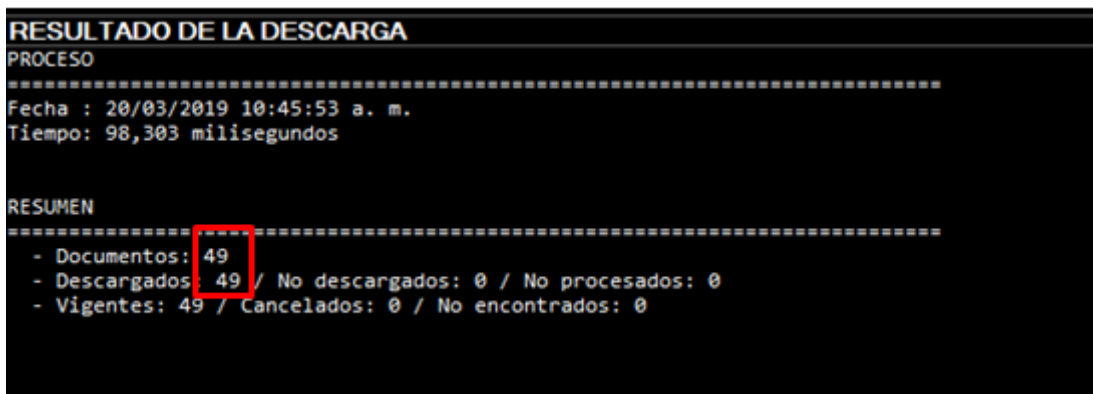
RESULTADO DE LA DESCARGA
PROCESO
===========================================================================
Fecha : 20/03/2019 10:45:53 a. m.
Tiempo: 98,303 milisegundos

RESUMEN
===========================================================================
- Documentos: 49
- Descargados: 49 / No descargados: 0 / No procesados: 0
- Vigentes: 49 / Cancelados: 0 / No encontrados: 0